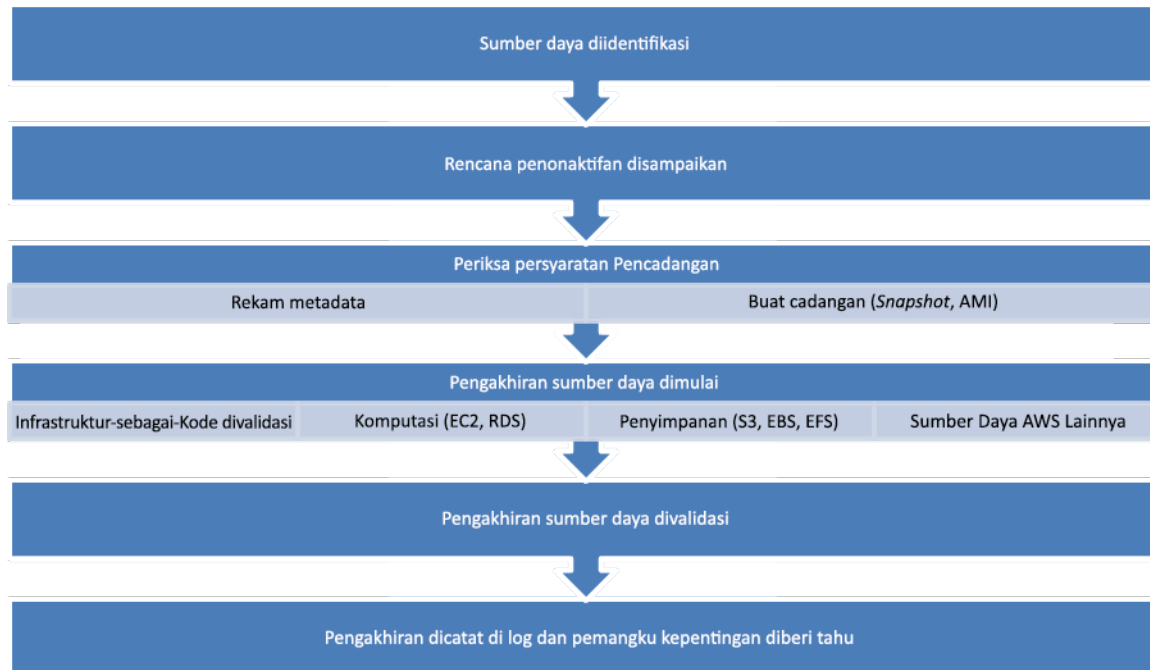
Sumber daya diidentifikasi

Rencana penonaktifan disampaikan

Periksa persyaratan Pencadangan

Rekam metadata

Buat cadangan (Snapshot, AMI)

Pengakhiran sumber daya dimulai

Infrastruktur-sebagai-Kode divalidasi

Komputasi (EC2, RDS)

Penyimpanan (S3, EBS, EFS)

Sumber Daya AWS Lainnya

Pengakhiran sumber daya divalidasi

Pengakhiran dicatat di log dan pemangku kepentingan diberi tahu